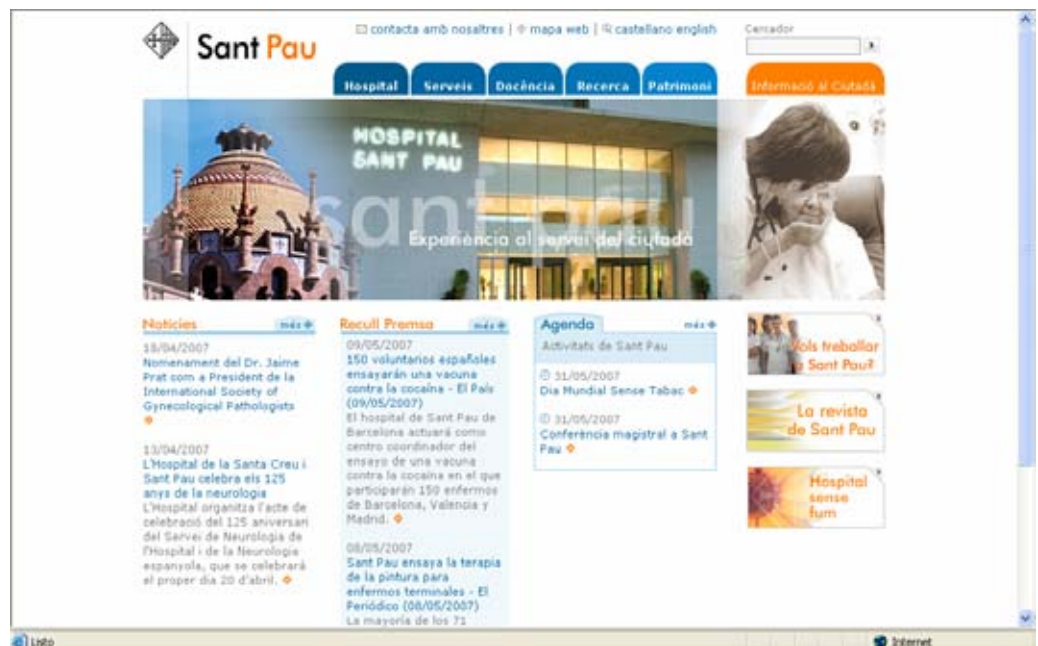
Sant Pau

contacta amb nosaltres | mapa web | castellano english

Cercador

Hospital Serveis Docència Recerca Patrimoni

Informació al Ciutadà

HOSPITAL SANT PAU

sant pau

Experiència al servei del ciutadà

Notícies més

19/04/2007
Nomenament del Dr. Jaime Prat com a President de la International Society of Gynecological Pathologists

13/04/2007
L'Hospital de la Santa Creu i Sant Pau celebra els 125 anys de la neurologia
L'Hospital organitza l'acte de celebració del 125 aniversari del Servei de Neurologia de l'Hospital i de la Neurologia espanyola, que se celebrarà el proper dia 20 d'abril.

Recull Premsa més

09/05/2007
150 voluntarios españoles ensayarán una vacuna contra la cocaína - El País (09/05/2007)
El hospital de Sant Pau de Barcelona actuará como centro coordinador del ensayo de una vacuna contra la cocaína en el que participarán 150 enfermos de Barcelona, Valencia y Madrid.

08/05/2007
Sant Pau ensaya la terapia de la pintura para enfermos terminales - El Periódico (08/05/2007)
La mayoría de los 71

Agenda més

Activitats de Sant Pau

31/05/2007
Dia Mundial Sense Tabac

31/05/2007
Conferència magistral a Sant Pau

Vols treballar a Sant Pau?

La revista de Sant Pau

Hospital sense fum

Listo

Internet